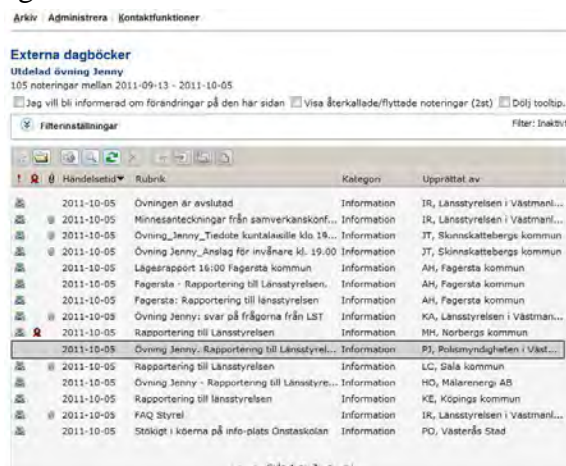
Arkiv Administrera Kontaktfunktioner

Externa dagböcker
Utdelad övning Jenny
105 noteringar mellan 2011-09-13 - 2011-10-05

Jag vill bli informerad om förändringar på den här sidan Visa återkallade/flyttade noteringar (2st) Dölj tooltip.

Filterinställningar Filter: Inaktiv

| ! | Händelsetid | Rubrik | Kategori | Upprättat av |
|---|---|---|---|---|
| | 2011-10-05 | Övningen är avslutad | Information | IR, Länsstyrelsen i Västmanl... |
| | 2011-10-05 | Minnesanteckningar från samverkanskonf... | Information | IR, Länsstyrelsen i Västmanl... |
| | 2011-10-05 | Övning_Jenny_Tiedote kuntalaisille klo 19.... | Information | JT, Skinnskattebergs kommun |
| | 2011-10-05 | Övning Jenny_Anslag för invånare kl. 19.00 | Information | JT, Skinnskattebergs kommun |
| | 2011-10-05 | Lägesrapport 16:00 Fagersta kommun | Information | AH, Fagersta kommun |
| | 2011-10-05 | Fagersta - Rapportering till Länsstyrelsen. | Information | AH, Fagersta kommun |
| | 2011-10-05 | Fagersta: Rapportering till länsstyrelsen | Information | AH, Fagersta kommun |
| | 2011-10-05 | Övning Jenny: svar på frågorna från LST | Information | KA, Länsstyrelsen i Västman... |
| | 2011-10-05 | Rapportering till Länsstyrelsen | Information | MH, Norbergs kommun |
| | 2011-10-05 | Övning Jenny. Rapportering till Länsstyrel... | Information | PJ, Polismyndigheten i Väst... |
| | 2011-10-05 | Rapportering till Länsstyrelsen | Information | LC, Sala kommun |
| | 2011-10-05 | Övning Jenny - Rapportering till Länsstyre... | Information | HO, Mälarenergi AB |
| | 2011-10-05 | Rapportering till länsstyrelsen | Information | KE, Köpings kommun |
| | 2011-10-05 | FAQ Styrel | Information | IR, Länsstyrelsen i Västmanl... |
| | 2011-10-05 | Stökigt i köerna på info-plats Önstaskolan | Information | PO, Västerås Stad |